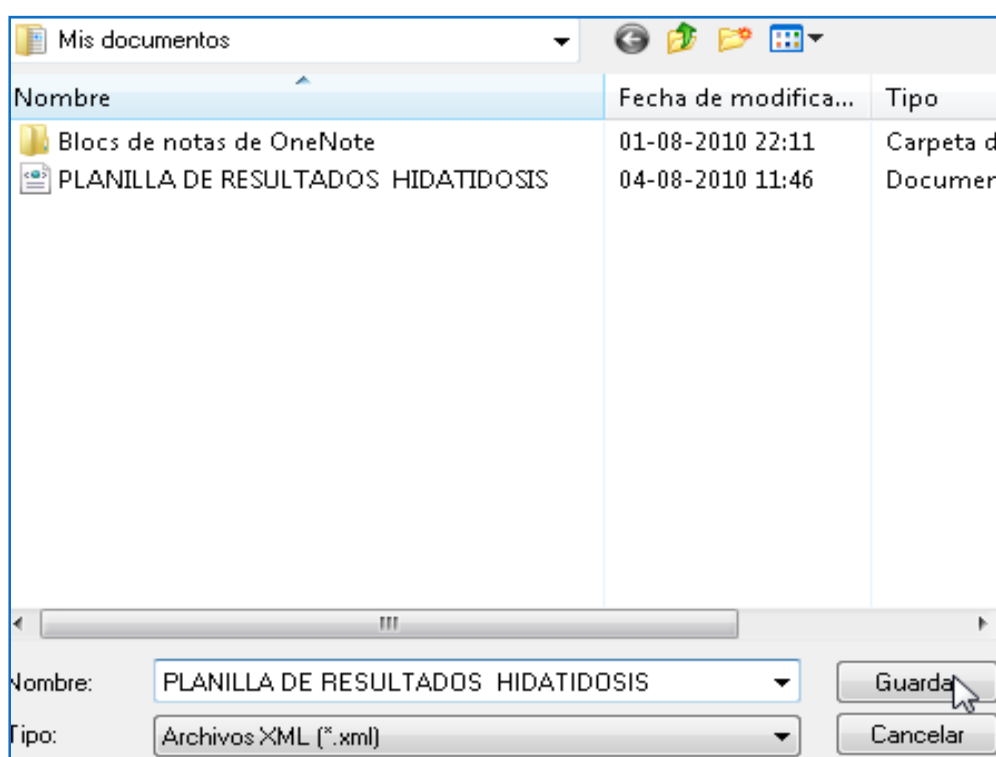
Mis documentos

| Nombre | Fecha de modifica... | Tipo |
|---|---|---|
| Blocs de notas de OneNote | 01-08-2010 22:11 | Carpeta d |
| PLANILLA DE RESULTADOS HIDATIDOSIS | 04-08-2010 11:46 | Documer |

Nombre: PLANILLA DE RESULTADOS HIDATIDOSIS

Guarda

Tipo: Archivos XML (*.xml)

Cancelar